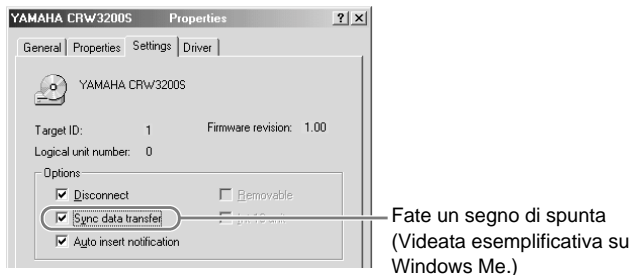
YAMAHA CRW3200S Properties ? ×

General | Properties | Settings | Driver

YAMAHA CRW3200S

Target ID: 1
Firmware revision: 1.00
Logical unit number: 0

Options
☑ Disconnect
☐ Removable
☑ Sync data transfer
☐ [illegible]
☑ Auto insert notification

Fate un segno di spunta (Videata esemplificativa su Windows Me.)